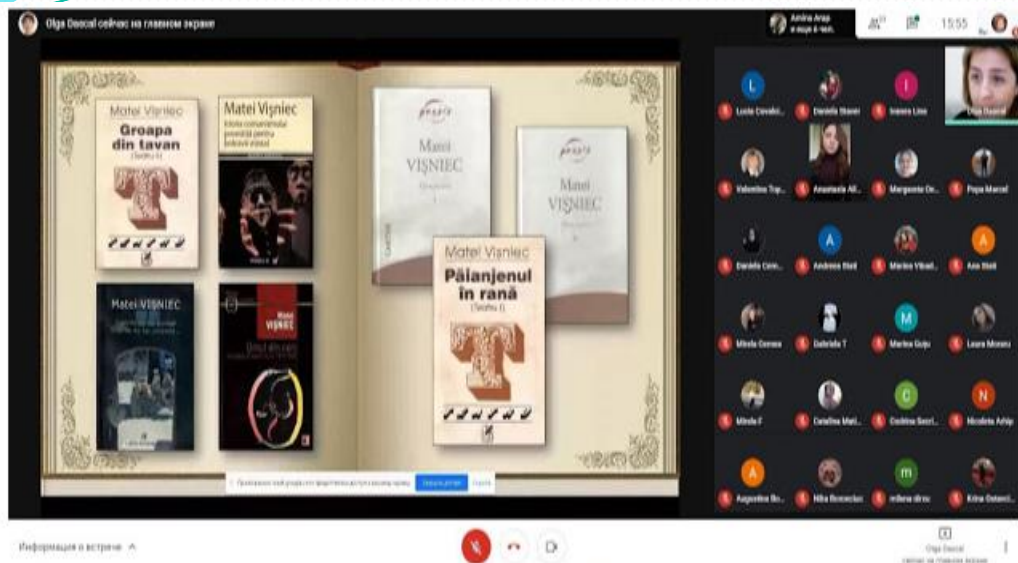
Olga Dascal сейчас на главном экране

Amina Arap и еще 8 чел.

15:55

Matei Vişniec
Groapa din tavan
(Teatru II)

Matei Vişniec
Istoria comunismului povestită pentru bolnavii mintal

Matei VIŞNIEC

Matei VIŞNIEC

Matei VIŞNIEC
Omul din cerc

Matei VIŞNIEC

Matei Vişniec
Păianjenul în rană
(Teatru I)

Lucia Covalci
Daniela Stanei
Ioana Lina
Olga Dascal
Valentina Top...
Anastasia Al...
Margareta Ce...
Popa Marcel
Daniela Com...
Andreea Stati
Marina Vlad...
Ana Stati
Mirela Cernea
Gabriela T
Marina Guţu
Laura Moraru
Mirela F
Catalina Mati...
Cristina Secri...
Nicoleta Arhip
Augustina Bo...
Mila Bronescu
milena drnu
Irina Ostanci...

Информация о встрече

Olga Dascal
сейчас на главном экране